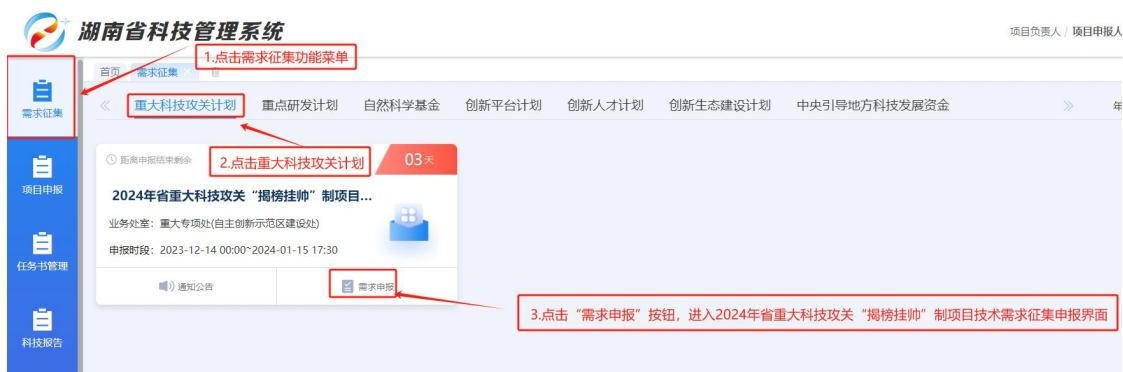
湖南省科技管理系统

项目负责人 / 项目申报人

1.点击需求征集功能菜单

需求征集

首页 需求征集

项目申报

任务书管理

科技报告

重大科技攻关计划 重点研发计划 自然科学基金 创新平台计划 创新人才计划 创新生态建设计划 中央引导地方科技发展资金 年

距离申报结束剩余

2.点击重大科技攻关计划

03天

2024年省重大科技攻关“揭榜挂帅”制项目...

业务处室：重大专项处(自主创新示范区建设处)

申报时段：2023-12-14 00:00~2024-01-15 17:30

通知公告

需求申报

3.点击“需求申报”按钮，进入2024年省重大科技攻关“揭榜挂帅”制项目技术需求征集申报界面